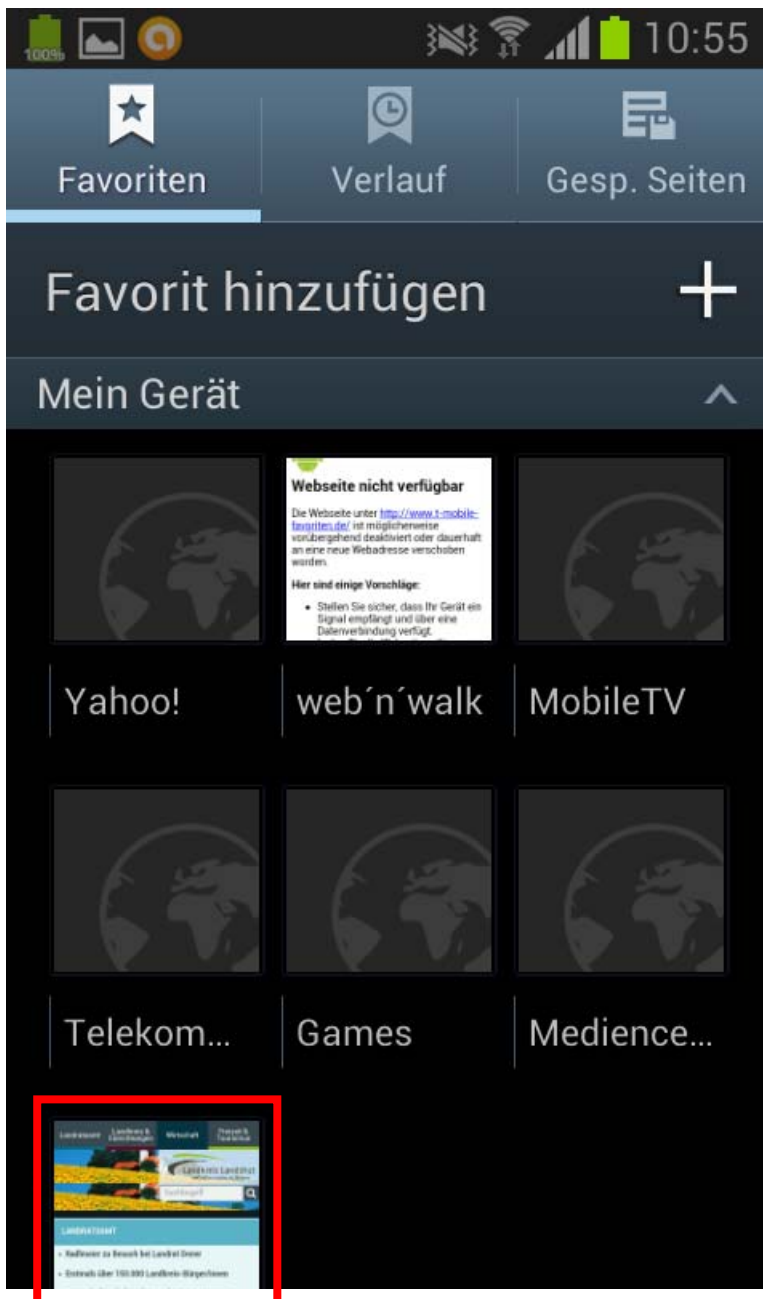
100%

10:55

Favoriten

Verlauf

Gesp. Seiten

Favorit hinzufügen

Mein Gerät

Webseite nicht verfügbar

Die Webseite unter http://www.t-mobile-favoriten.de/ ist möglicherweise vorübergehend deaktiviert oder dauerhaft an eine neue Webadresse verschoben worden.

Hier sind einige Vorschläge:

• Stellen Sie sicher, dass Ihr Gerät ein Signal empfängt und über eine Datenverbindung verfügt.

Yahoo!

web´n´walk

MobileTV

Telekom...

Games

Medience...

Landratsamt

Landkreis & Einrichtungen

Wirtschaft

Freizeit & Tourismus

Landkreis Landshut

Suchbegriff

LANDRATSAMT

• Radlmeier zu Besuch bei Landrat Dreier

• Erstmals über 150.000 Landkreis-Bürgerinnen

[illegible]